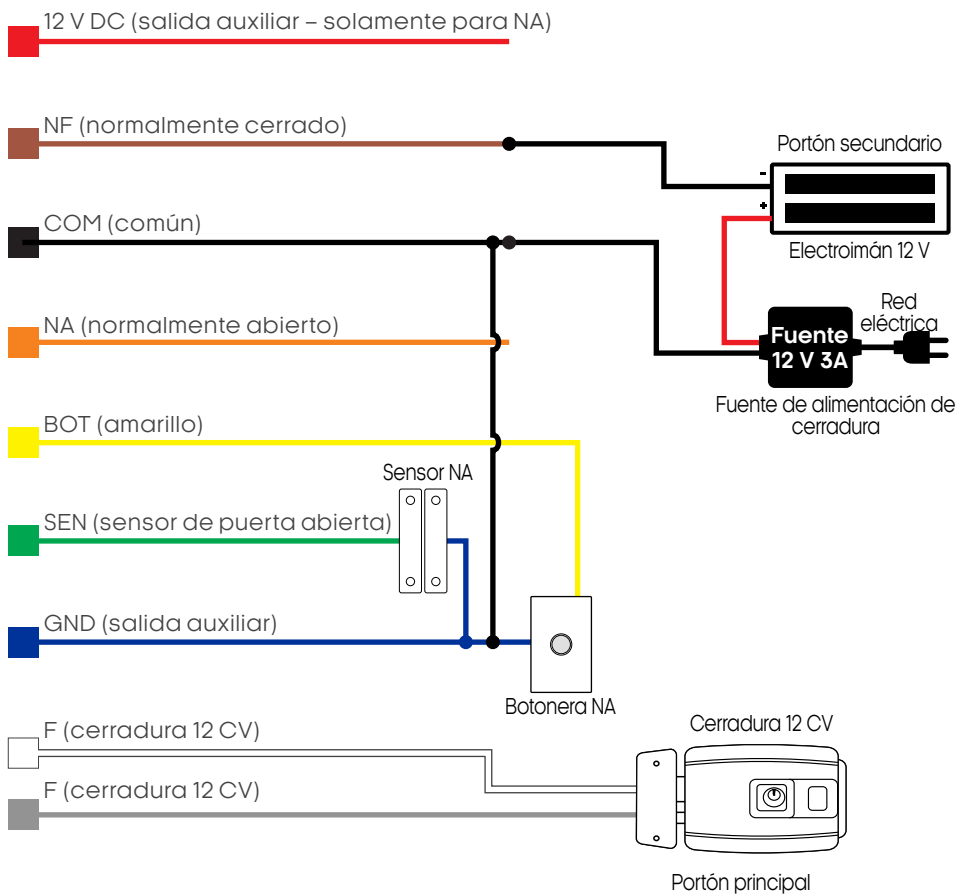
12 V DC (salida auxiliar – solamente para NA)

NF (normalmente cerrado)

Portón secundario

-

+

Electroimán 12 V

COM (común)

NA (normalmente abierto)

Red eléctrica

Fuente 12 V 3A

Fuente de alimentación de cerradura

BOT (amarillo)

Sensor NA

SEN (sensor de puerta abierta)

GND (salida auxiliar)

Botonera NA

Cerradura 12 CV

F (cerradura 12 CV)

F (cerradura 12 CV)

Portón principal